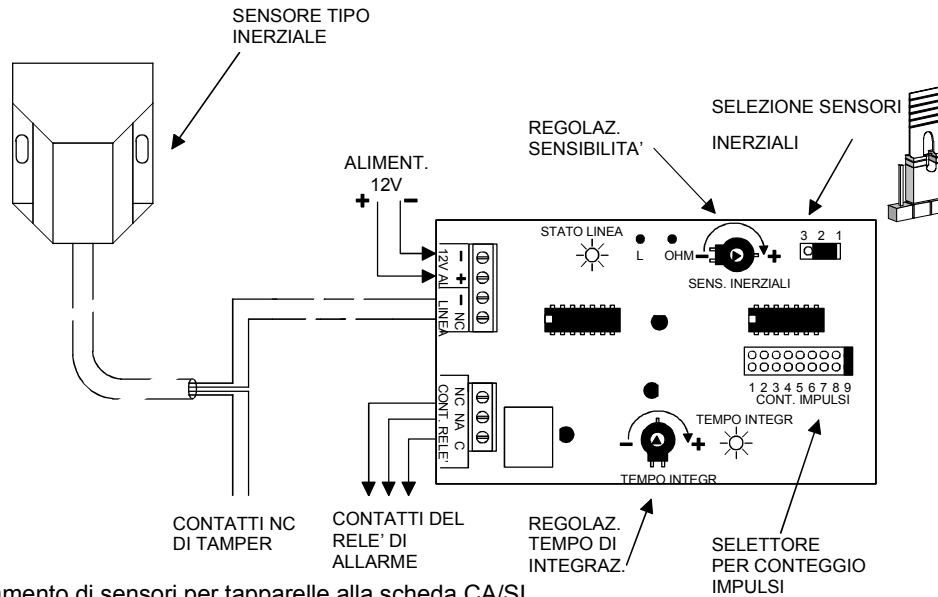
SENSORE TIPO INERZIALE

SELEZIONE SENSORI

INERZIALI

REGOLAZ. SENSIBILITA’

ALIMENT. 12V

+ −

STATO LINEA

L OHM

− +

SENS. INERZIALI

3 2 1

12V AL − +

LINEA − NC

NC NA C

CONT. RELE’

1 2 3 4 5 6 7 8 9
CONT. IMPULSI

TEMPO INTEGR

− +

TEMPO INTEGR

CONTATTI NC DI TAMPER

CONTATTI DEL RELE’ DI ALLARME

REGOLAZ. TEMPO DI INTEGRAZ.

SELETTORE PER CONTEGGIO IMPULSI

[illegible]amento di sensori per tapparelle alla scheda CA/SI